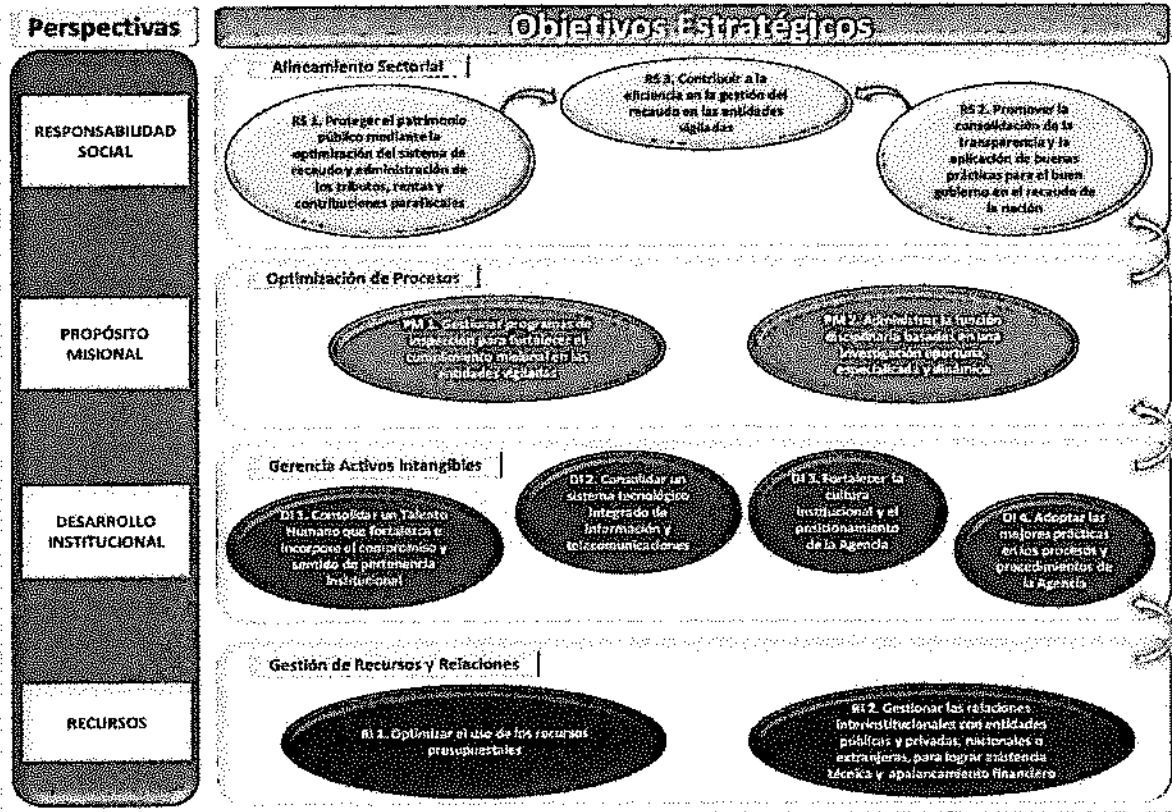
Perspectivas

Objetivos Estratégicos

RESPONSABILIDAD SOCIAL

Alineamiento Sectorial

RS 1. Proteger el patrimonio público mediante la optimización del sistema de recaudo y administración de los tributos, rentas y contribuciones parafiscales

RS 3. Contribuir a la eficiencia en la gestión del recaudo en las entidades vigiladas

RS 2. Promover la consolidación de la transparencia y la aplicación de buenas prácticas para el buen gobierno en el recaudo de la nación

PROPÓSITO MISIONAL

Optimización de Procesos

PM 1. Gestionar programas de inspección para fortalecer el cumplimiento misional en las entidades vigiladas

PM 2. Administrar la función disciplinaria basadas en una investigación oportuna, especializada y dinámica

DESARROLLO INSTITUCIONAL

Gerencia Activos Intangibles

DI 1. Consolidar un Talento Humano que fortalezca e incorpore el compromiso y sentido de pertenencia institucional

DI 2. Consolidar un sistema tecnológico integrado de información y telecomunicaciones

DI 3. Fortalecer la cultura institucional y el posicionamiento de la Agencia

DI 4. Adoptar las mejores prácticas en los procesos y procedimientos de la Agencia

RECURSOS

Gestión de Recursos y Relaciones

RI 1. Optimizar el uso de los recursos presupuestales

RI 2. Gestionar las relaciones interinstitucionales con entidades públicas y privadas, nacionales o extranjeras, para lograr asistencia técnica y apalancamiento financiero